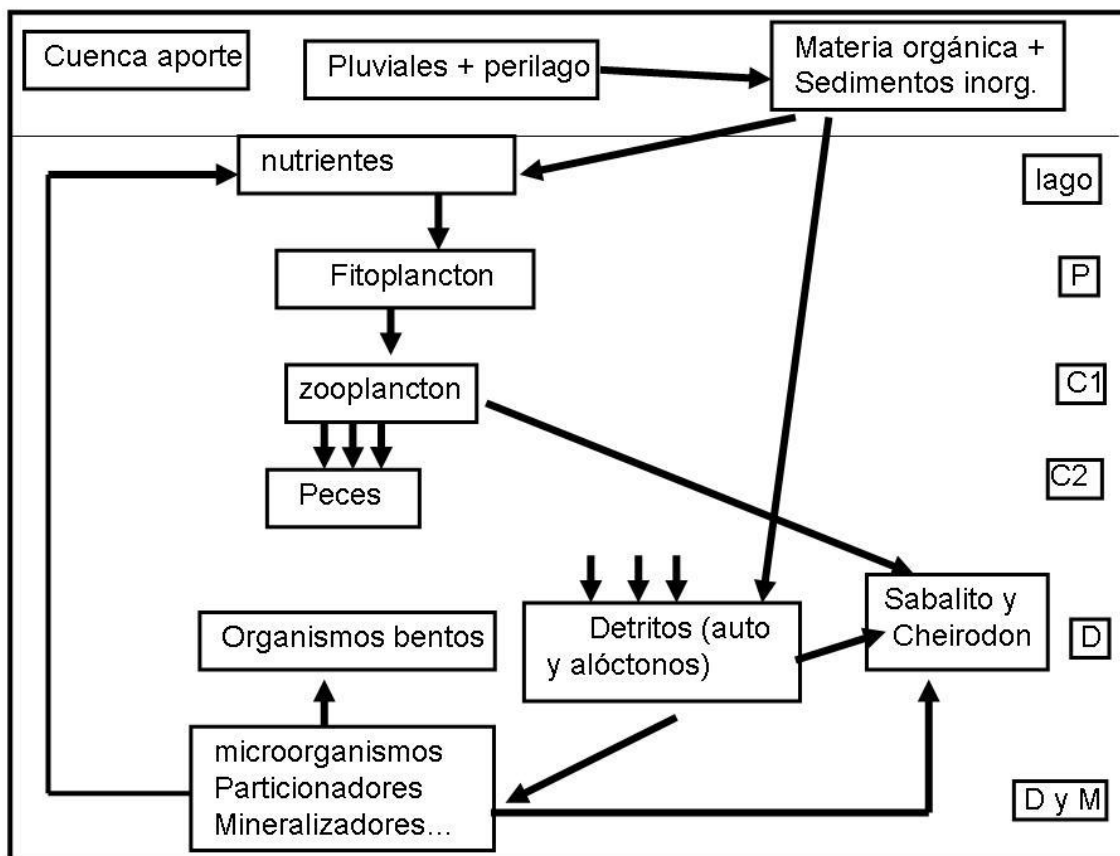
Cuenca aporte

Pluviales + perilago

Materia orgánica + Sedimentos inorg.

nutrientes

lago

Fitoplancton

P

zooplancton

C1

Peces

C2

Organismos bentos

Detritos (auto y alóctonos)

Sabalito y Cheirodon

D

microorganismos Particionadores Mineralizadores...

D y M